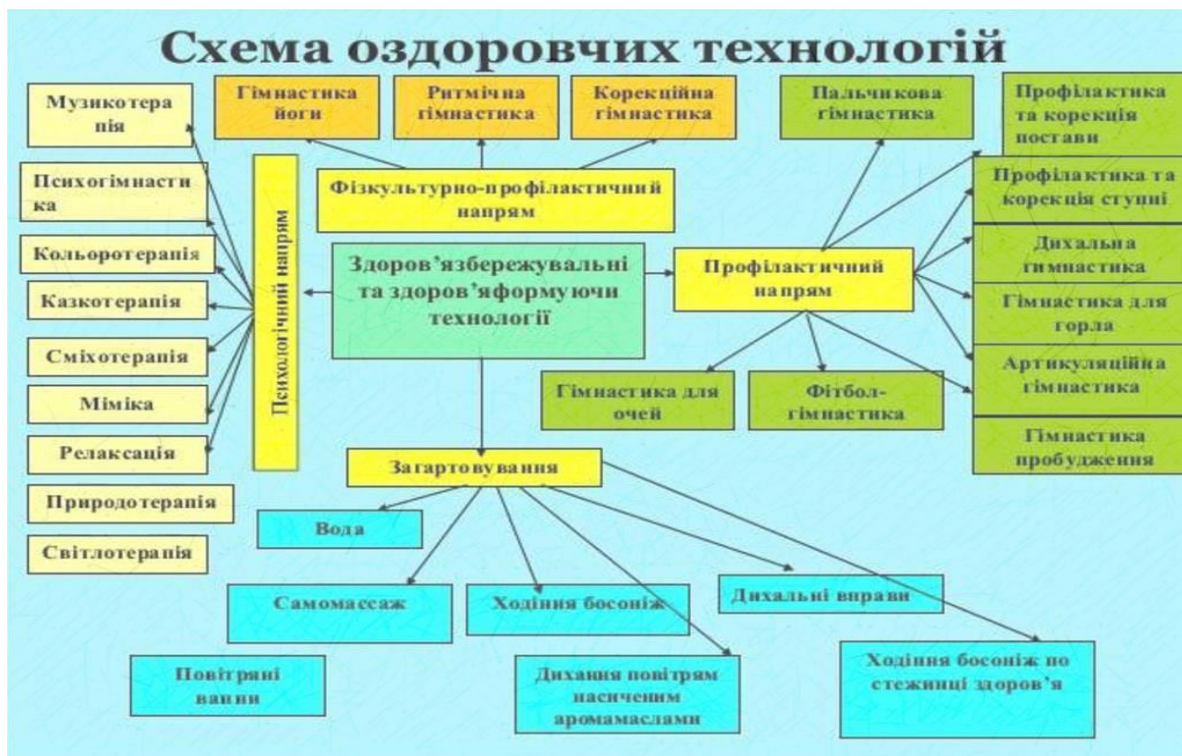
Схема оздоровчих технологій

Музикотерапія

Психогімнастика

Кольоротерапія

Казкотерапія

Сміхотерапія

Міміка

Релаксація

Природотерапія

Світлотерапія

Психологічний напрям

Гімнастика йоги

Ритмічна гімнастика

Корекційна гімнастика

Фізкультурно-профілактичний напрям

Здоров'язбережувальні та здоров'яформуючи технології

Пальчикова гімнастика

Профілактика та корекція постави

Профілактика та корекція ступні

Дихальна гімнастика

Гімнастика для горла

Артикуляційна гімнастика

Гімнастика пробудження

Профілактичний напрям

Гімнастика для очей

Фітбол-гімнастика

Загартовування

Вода

Самомассаж

Ходіння босоніж

Дихальні вправи

Повітряні ванни

Дихання повітрям насиченим аромамаслами

Ходіння босоніж по стежинці здоров'я